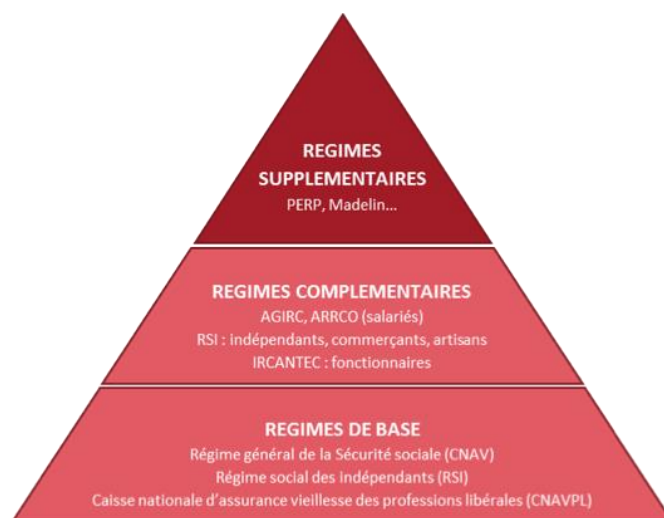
REGIMES SUPPLEMENTAIRES
PERP, Madelin...

REGIMES COMPLEMENTAIRES
AGIRC, ARRCO (salariés)
RSI : indépendants, commerçants, artisans
IRCANTEC : fonctionnaires

REGIMES DE BASE
Régime général de la Sécurité sociale (CNAV)
Régime social des indépendants (RSI)
Caisse nationale d'assurance vieillesse des professions libérales (CNAVPL)